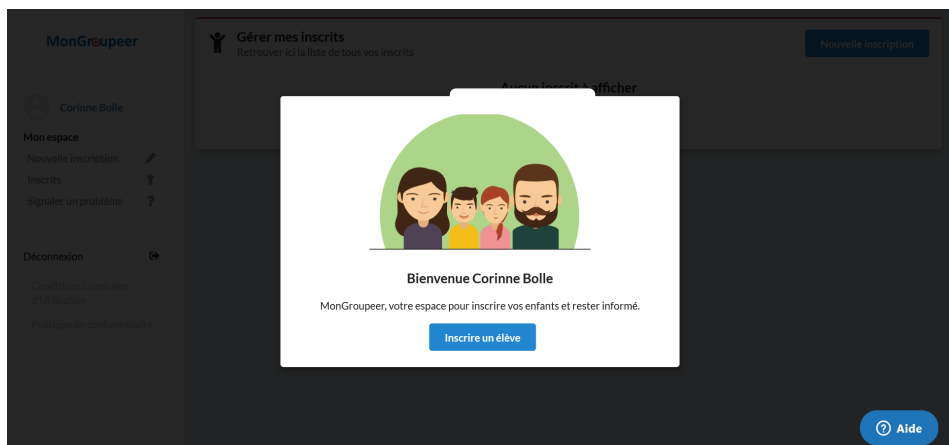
MonGroupeer

Corinne Bolle

Mon espace

Nouvelle inscription

Inscrits

Signaler un problème

Déconnexion

Conditions Générales d'Utilisation

Politique de confidentialité

Gérer mes inscrits

Retrouver ici la liste de tous vos inscrits

Nouvelle inscription

Aucun inscrit à afficher

Bienvenue Corinne Bolle

MonGroupeer, votre espace pour inscrire vos enfants et rester informé.

Inscrire un élève

Aide